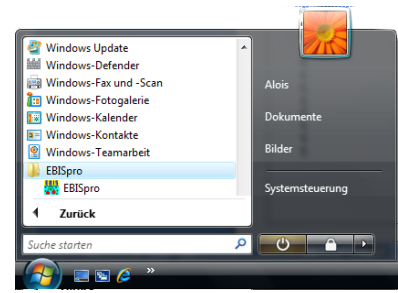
Windows Update
Windows-Defender
Windows-Fax und -Scan
Windows-Fotogalerie
Windows-Kalender
Windows-Kontakte
Windows-Teamarbeit
EBISpro
EBISpro
Zurück
Suche starten

Alois
Dokumente
Bilder
Systemsteuerung

»